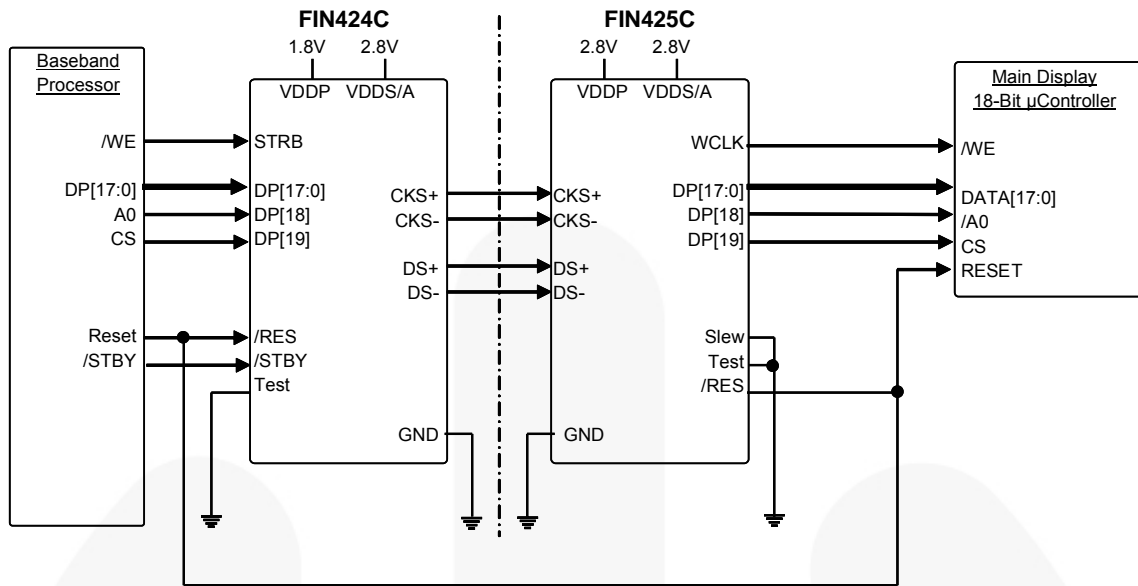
FIN424C

FIN425C

Baseband Processor

/WE
DP[17:0]
A0
CS
Reset
/STBY

1.8V 2.8V
VDDP VDDS/A
STRB
DP[17:0]
DP[18]
DP[19]
/RES
/STBY
Test
CKS+
CKS-
DS+
DS-
GND

2.8V 2.8V
VDDP VDDS/A
CKS+
CKS-
DS+
DS-
GND
WCLK
DP[17:0]
DP[18]
DP[19]
Slew
Test
/RES

Main Display 18-Bit µController

/WE
DATA[17:0]
/A0
CS
RESET